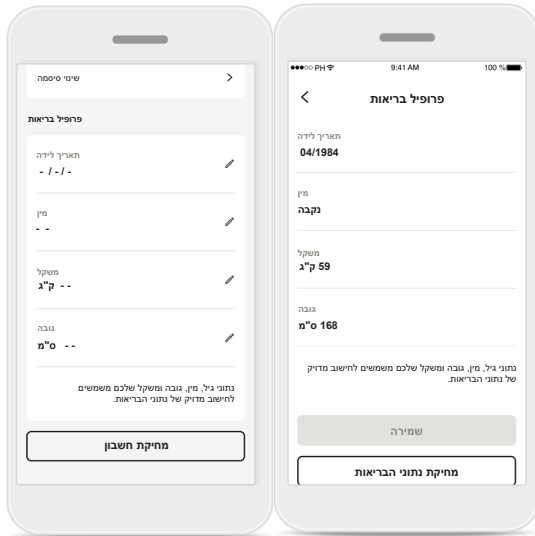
שינוי סיסמה

פרופיל בריאות

תאריך לידה
- / - / -

מין
- -

משקל
- - ק"ג

גובה
- - ס"מ

נתוני גיל, מין, גובה ומשקל שלכם משמשים לחישוב מדויק של נתוני הבריאות.

מחיקת חשבון

●●●○○ PH
9:41 AM
100 %

פרופיל בריאות

תאריך לידה
04/1984

מין
נקבה

משקל
59 ק"ג

גובה
168 ס"מ

נתוני גיל, מין, גובה ומשקל שלכם משמשים לחישוב מדויק של נתוני הבריאות.

שמירה

מחיקת נתוני הבריאות